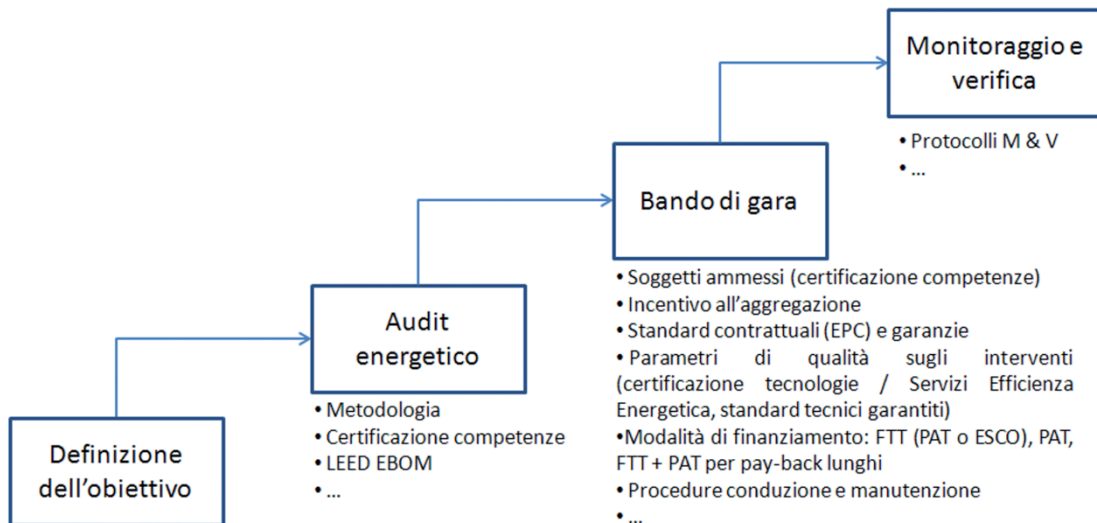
Monitoraggio e verifica

• Protocolli M & V
• …

Bando di gara

• Soggetti ammessi (certificazione competenze)
• Incentivo all’aggregazione
• Standard contrattuali (EPC) e garanzie
• Parametri di qualità sugli interventi (certificazione tecnologie / Servizi Efficienza Energetica, standard tecnici garantiti)
•Modalità di finanziamento: FTT (PAT o ESCO), PAT, FTT + PAT per pay-back lunghi
• Procedure conduzione e manutenzione
• …

Audit energetico

• Metodologia
• Certificazione competenze
• LEED EBOM
• …

Definizione dell’obiettivo